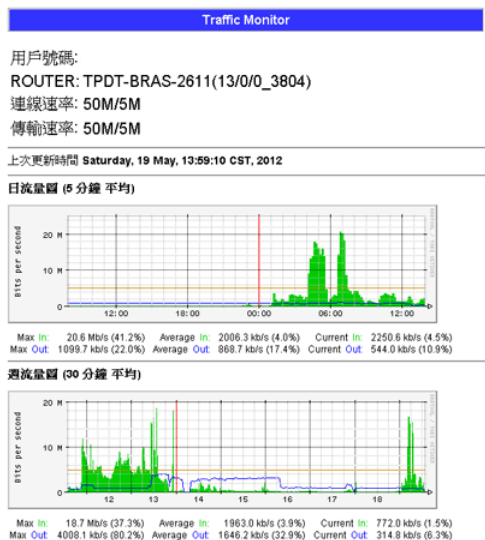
Traffic Monitor

用戶號碼:

ROUTER: TPDT-BRAS-2611(13/0/0_3804)

連線速率: 50M/5M

傳輸速率: 50M/5M

上次更新時間 Saturday, 19 May, 13:59:10 CST, 2012

日流量圖 (5 分鐘 平均)

20 M
10 M
0
Bits per second
12:00 18:00 00:00 06:00 12:00

| Max In: | 20.6 Mb/s (41.2%) | Average In: | 2006.3 kb/s (4.0%) | Current In: | 2250.6 kb/s (4.5%) |
|---|---|---|---|---|---|
| Max Out: | 1099.7 kb/s (22.0%) | Average Out: | 868.7 kb/s (17.4%) | Current Out: | 544.0 kb/s (10.9%) |

週流量圖 (30 分鐘 平均)

20 M
10 M
0
Bits per second
12 13 14 15 16 17 18

| Max In: | 18.7 Mb/s (37.3%) | Average In: | 1963.0 kb/s (3.9%) | Current In: | 772.0 kb/s (1.5%) |
|---|---|---|---|---|---|
| Max Out: | 4008.1 kb/s (80.2%) | Average Out: | 1646.2 kb/s (32.9%) | Current Out: | 314.8 kb/s (6.3%) |